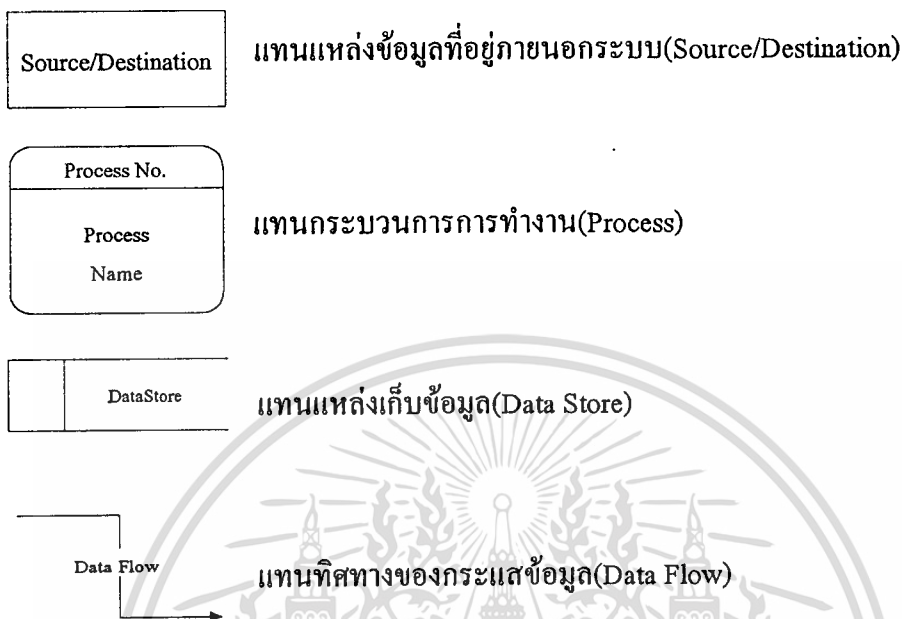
Source/Destination

แทนแหล่งข้อมูลที่อยู่ภายนอกระบบ(Source/Destination)

Process No.

Process Name

แทนกระบวนการการทำงาน(Process)

DataStore

แทนแหล่งเก็บข้อมูล(Data Store)

Data Flow

แทนทิศทางของกระแสข้อมูล(Data Flow)